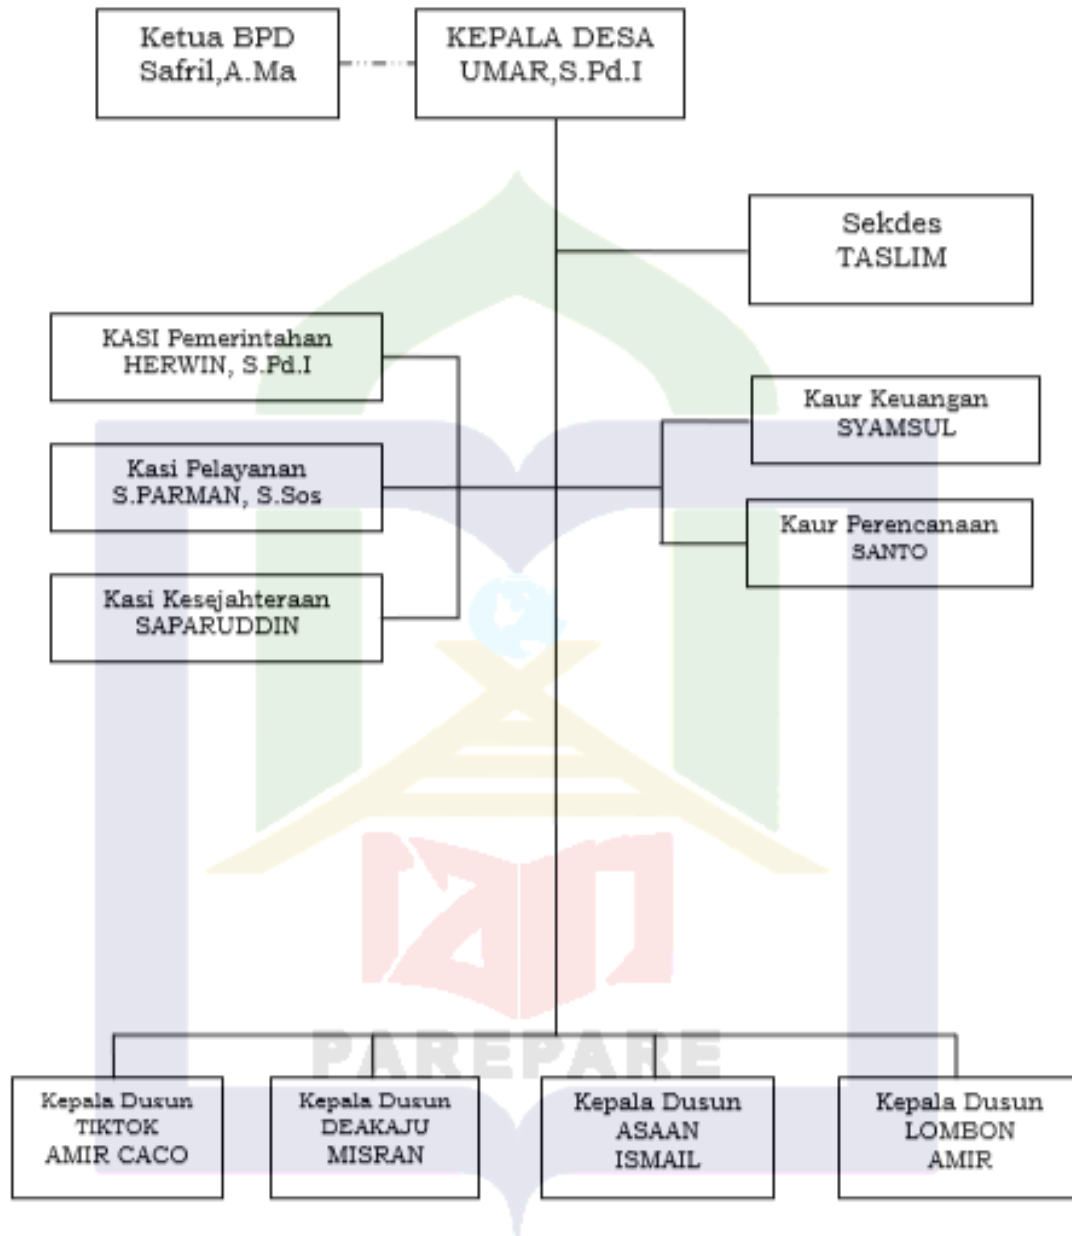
Ketua BPD
Safril,A.Ma

KEPALA DESA
UMAR,S.Pd.I

Sekdes
TASLIM

KASI Pemerintahan
HERWIN, S.Pd.I

Kasi Pelayanan
S.PARMAN, S.Sos

Kasi Kesejahteraan
SAPARUDDIN

Kaur Keuangan
SYAMSUL

Kaur Perencanaan
SANTO

PAREPARE

Kepala Dusun
TIKTOK
AMIR CACO

Kepala Dusun
DEAKAJU
MISRAN

Kepala Dusun
ASAAN
ISMAIL

Kepala Dusun
LOMBON
AMIR